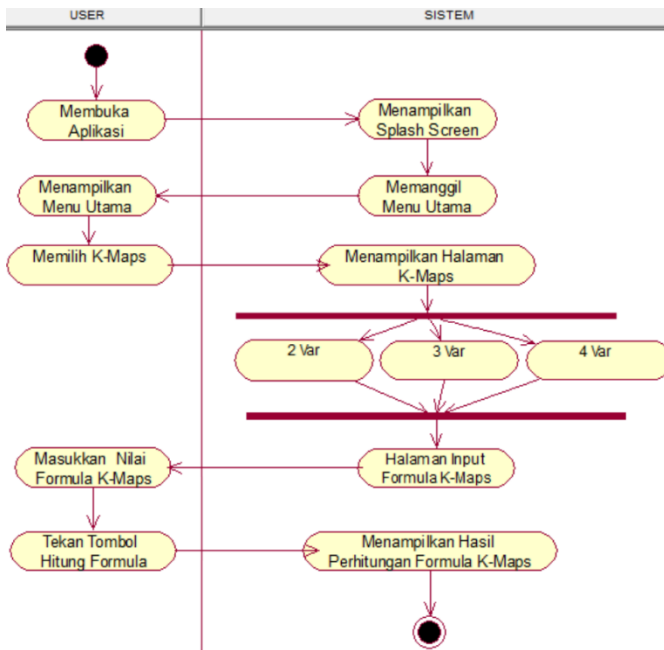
USER

SISTEM

Membuka Aplikasi

Menampilkan Splash Screen

Menampilkan Menu Utama

Memanggil Menu Utama

Memilih K-Maps

Menampilkan Halaman K-Maps

2 Var

3 Var

4 Var

Masukkan Nilai Formula K-Maps

Halaman Input Formula K-Maps

Tekan Tombol Hitung Formula

Menampilkan Hasil Perhitungan Formula K-Maps